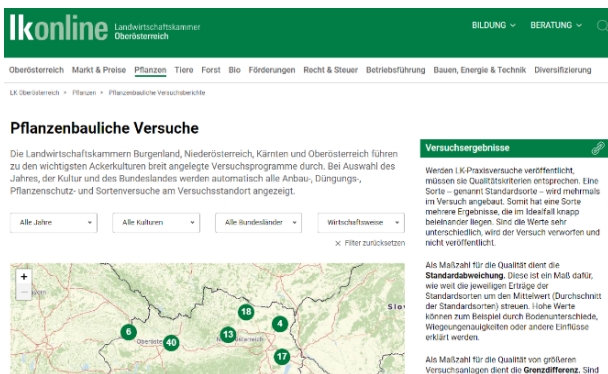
lkonline Landwirtschaftskammer Oberösterreich

BILDUNG BERATUNG

Oberösterreich Markt & Preise Pflanzen Tiere Forst Bio Förderungen Recht & Steuer Betriebsführung Bauen, Energie & Technik Diversifizierung

LK Oberösterreich > Pflanzen > Pflanzenbauliche Versuchsberichte

Pflanzenbauliche Versuche

Die Landwirtschaftskammern Burgenland, Niederösterreich, Kärnten und Oberösterreich führen zu den wichtigsten Ackerkulturen breit angelegte Versuchsprogramme durch. Bei Auswahl des Jahres, der Kultur und des Bundeslandes werden automatisch alle Anbau-, Düngungs-, Pflanzenschutz- und Sortenversuche am Versuchsstandort angezeigt.

Alle Jahre

Alle Kulturen

Alle Bundesländer

Wirtschaftsweise

× Filter zurücksetzen

+

−

18

6

4

13

40

17

Versuchsergebnisse

Werden LK-Praxisversuche veröffentlicht, müssen die Qualitätskriterien entsprechen. Eine Sorte – genannt Standardsorte – wird mehrmals im Versuch angebaut. Somit hat eine Sorte mehrere Ergebnisse, die im Idealfall knapp beieinander liegen. Sind die Werte sehr unterschiedlich, wird der Versuch verworfen und nicht veröffentlicht.

Als Maßzahl für die Qualität dient die Standardabweichung. Diese ist ein Maß dafür, wie weit die jeweiligen Erträge der Standardsorten um den Mittelwert (Durchschnitt der Standardsorten) streuen. Hohe Werte können zum Beispiel durch Bodenunterschiede, Wiegeungenauigkeiten oder andere Einflüsse erklärt werden.

Als Maßzahl für die Qualität von größeren Versuchsanlagen dient die Grenzdifferenz. Sind